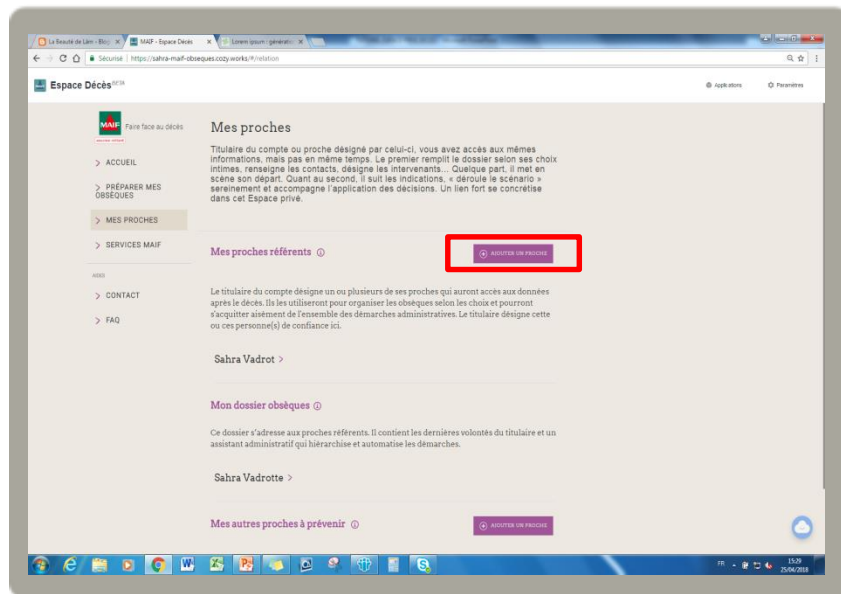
La Beauté de Lâm - Blo | MAIF - Espace Décès | Lorem ipsum - générat

Sécurisé | https://sahra-maif-obseques.cozy.works/#/relation

Espace Décès BETA

Applications    Paramètres

MAIF Faire face au décès

> ACCUEIL

> PRÉPARER MES OBSÈQUES

> MES PROCHES

> SERVICES MAIF

AIDE

> CONTACT

> FAQ

Mes proches

Titulaire du compte ou proche désigné par celui-ci, vous avez accès aux mêmes informations, mais pas en même temps. Le premier remplit le dossier selon ses choix intimes, renseigne les contacts, désigne les intervenants... Quelque part, il met en scène son départ. Quant au second, il suit les indications, « déroule le scénario » sereinement et accompagne l'application des décisions. Un lien fort se concrétise dans cet Espace privé.

Mes proches référents ⓘ

AJOUTER UN PROCHE

Le titulaire du compte désigne un ou plusieurs de ses proches qui auront accès aux données après le décès. Ils les utiliseront pour organiser les obsèques selon les choix et pourront s'acquitter aisément de l'ensemble des démarches administratives. Le titulaire désigne cette ou ces personne(s) de confiance ici.

Sahra Vadrot >

Mon dossier obsèques ⓘ

Ce dossier s'adresse aux proches référents. Il contient les dernières volontés du titulaire et un assistant administratif qui hiérarchise et automatise les démarches.

Sahra Vadrotte >

Mes autres proches à prévenir ⓘ

AJOUTER UN PROCHE

FR 15:29 25/04/2018